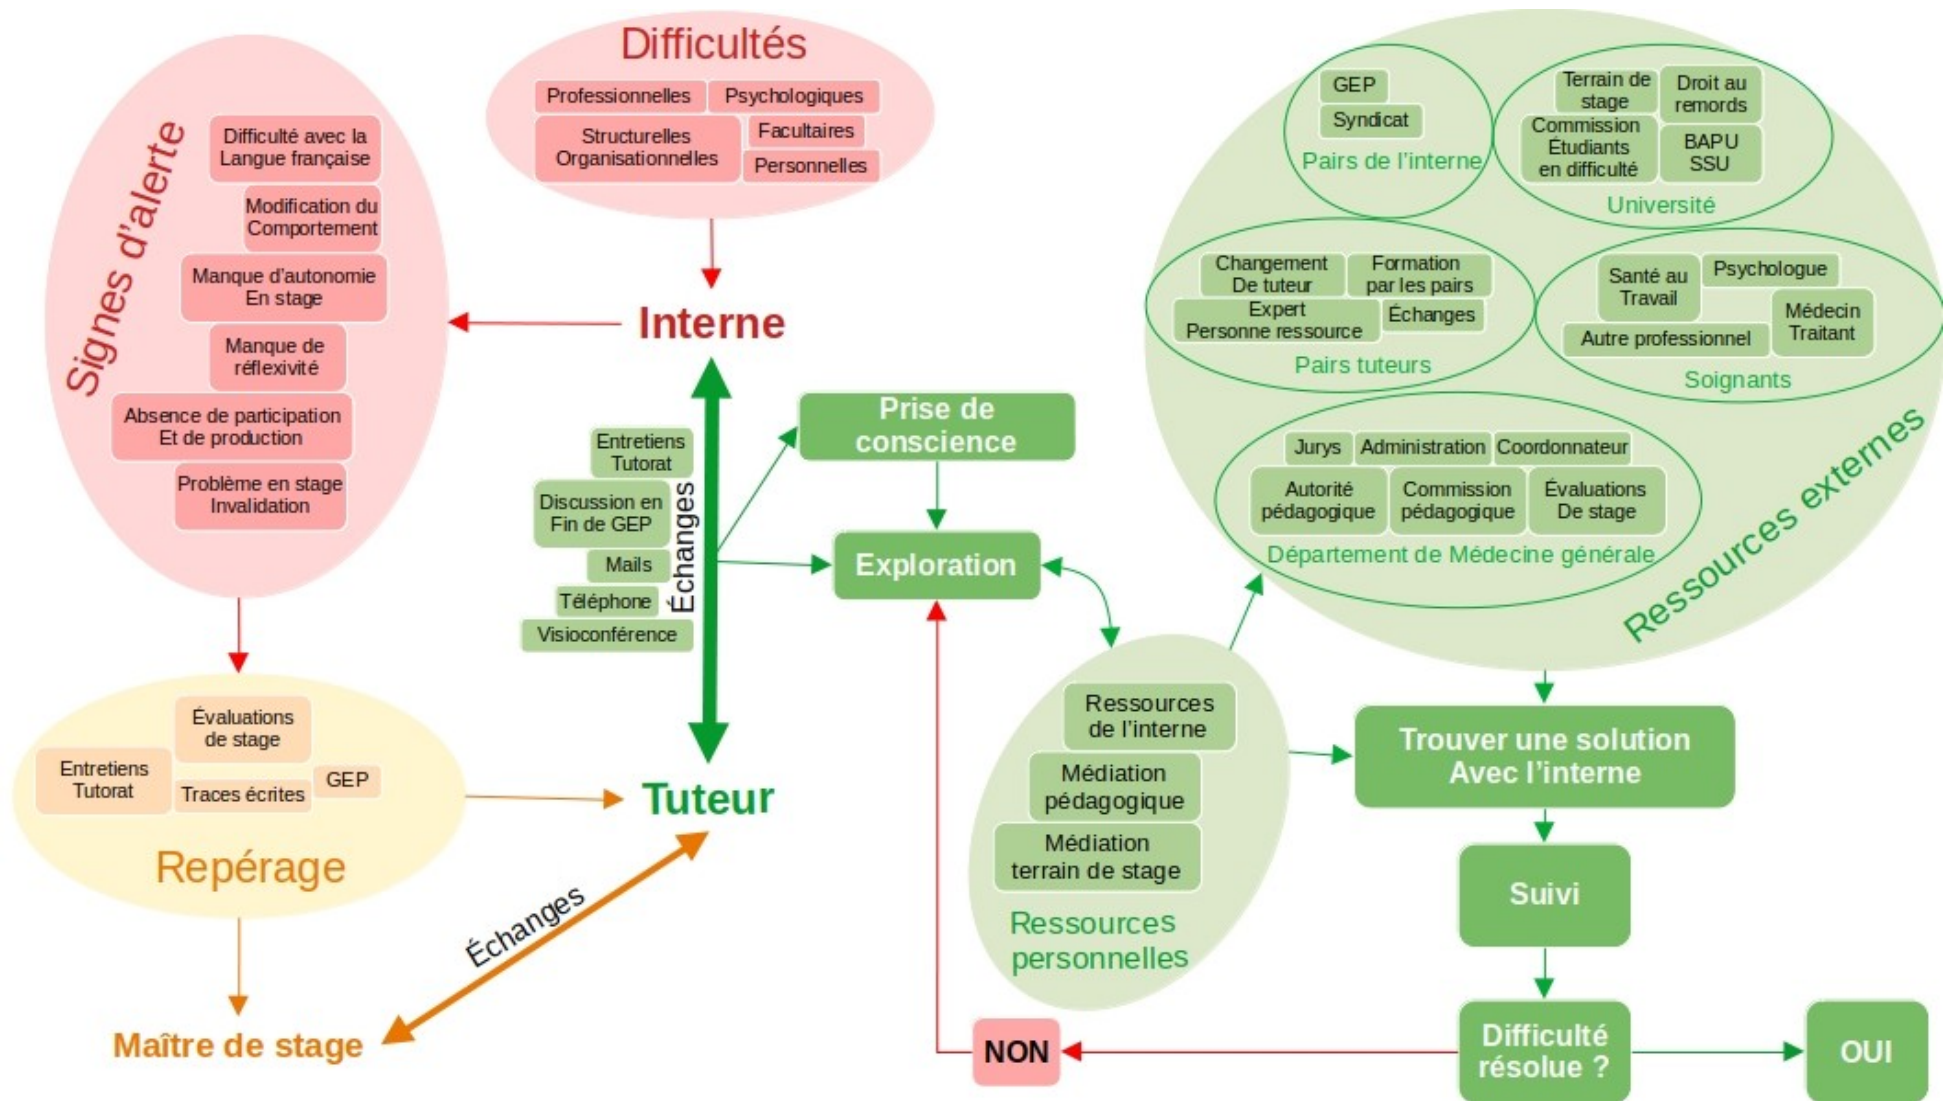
Difficultés

Professionnelles
Psychologiques
Structurelles Organisationnelles
Facultaires
Personnelles

Signes d'alerte

Difficulté avec la Langue française
Modification du Comportement
Manque d'autonomie En stage
Manque de réflexivité
Absence de participation Et de production
Problème en stage Invalidation

Interne

Entretiens Tutorat
Discussion en Fin de GEP
Mails
Téléphone
Visioconférence
Échanges

Prise de conscience

Exploration

Évaluations de stage
Entretiens Tutorat
Traces écrites
GEP
Repérage

Tuteur

Échanges

Maître de stage

GEP
Syndicat
Pairs de l'interne

Terrain de stage
Droit au remords
Commission Étudiants en difficulté
BAPU SSU
Université

Changement De tuteur
Formation par les pairs
Expert Personne ressource
Échanges
Pairs tuteurs

Santé au Travail
Psychologue
Médecin Traitant
Autre professionnel
Soignants

Jurys
Administration
Coordonnateur
Autorité pédagogique
Commission pédagogique
Évaluations De stage
Département de Médecine générale

Ressources externes

Ressources de l'interne
Médiation pédagogique
Médiation terrain de stage
Ressources personnelles

Trouver une solution Avec l'interne

Suivi

Difficulté résolue ?

NON

OUI